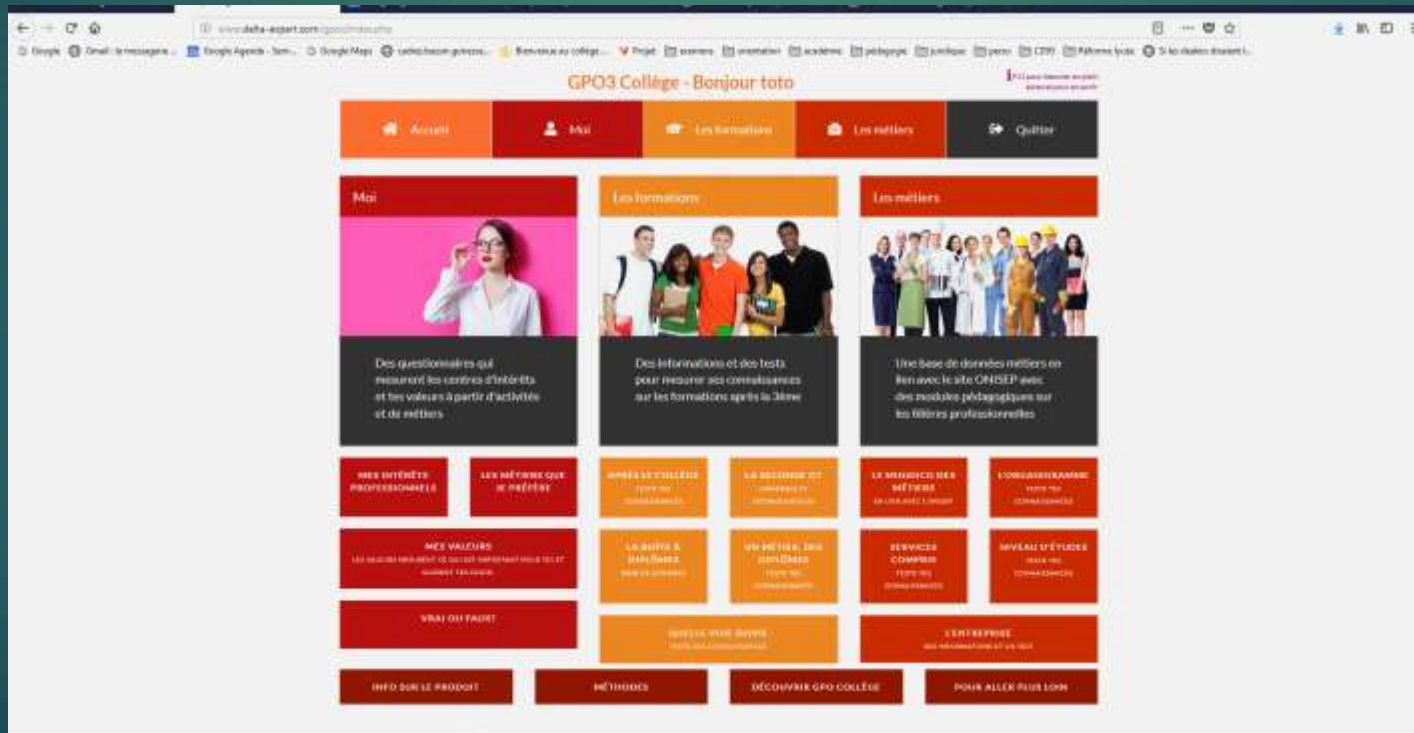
www.delta-expert.com/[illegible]

Google Gmail - la messagerie... Google Agenda - Sem... Google Maps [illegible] Bienvenue au collège... Projet examens orientation académie pédagogie juridique perso CDI Réforme lycée Si les élèves disaient l...

GPO3 Collège - Bonjour toto

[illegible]

Accueil | Moi | Les formations | Les métiers | Quitter

Moi

Des questionnaires qui mesurent les centres d'intérêts et les valeurs à partir d'activités et de métiers

MES INTÉRÊTS PROFESSIONNELS

LES MÉTIERS QUE JE PRÉFÈRE

MES VALEURS
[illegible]

VRAI OU FAUX?

Les formations

Des informations et des tests pour mesurer ses connaissances sur les formations après la 3ème

APRÈS LE COLLÈGE
TESTE TES CONNAISSANCES

LA SECONDE GT
GÉNÉRALE ET TECHNOLOGIQUE

LA SUITE & DIPLÔMES
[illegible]

UN MÉTIER, DES DIPLÔMES
TESTE TES CONNAISSANCES

QUELLE VOIE SUIVRE
TESTE TES CONNAISSANCES

Les métiers

Une base de données métiers en lien avec le site ONISEP avec des modules pédagogiques sur les filières professionnelles

LE MONDE DES MÉTIERS
EN LIEN AVEC L'ONISEP

L'ORGANIGRAMME
TESTE TES CONNAISSANCES

SERVICES COMPRIS
TESTE TES CONNAISSANCES

NIVEAU D'ÉTUDES
TESTE TES CONNAISSANCES

L'ENTREPRISE
DES INFORMATIONS ET UN TEST

INFO SUR LE PRODUIT | MÉTHODES | DÉCOUVRIR GPO COLLÈGE | POUR ALLER PLUS LOIN